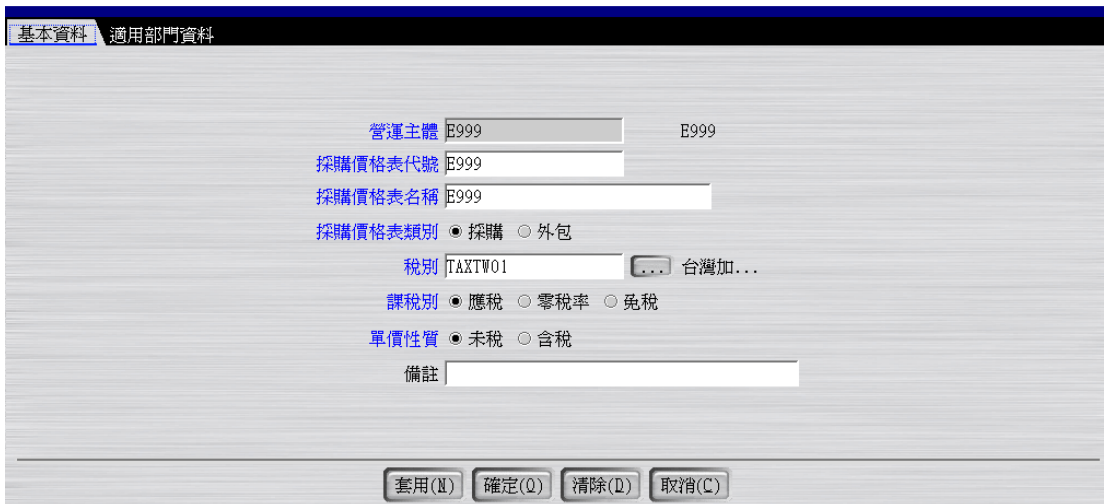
基本資料 適用部門資料

營運主體 E999 E999

採購價格表代號 E999

採購價格表名稱 E999

採購價格表類別 ◉ 採購 ○ 外包

稅別 TAXTW01 ... 台灣加...

課稅別 ◉ 應稅 ○ 零稅率 ○ 免稅

單價性質 ◉ 未稅 ○ 含稅

備註

套用(N) 確定(O) 清除(D) 取消(C)